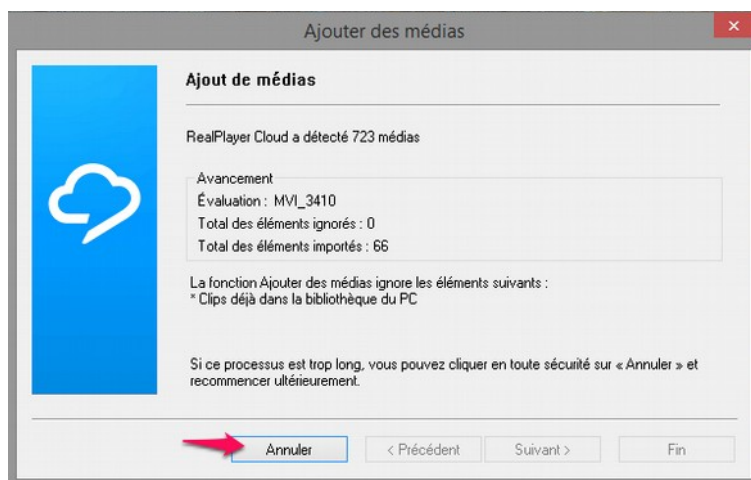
Ajouter des médias

×

Ajout de médias

RealPlayer Cloud a détecté 723 médias

Avancement
Évaluation : MVI_3410
Total des éléments ignorés : 0
Total des éléments importés : 66

La fonction Ajouter des médias ignore les éléments suivants :
* Clips déjà dans la bibliothèque du PC

Si ce processus est trop long, vous pouvez cliquer en toute sécurité sur « Annuler » et recommencer ultérieurement.

Annuler
< Précédent
Suivant >
Fin